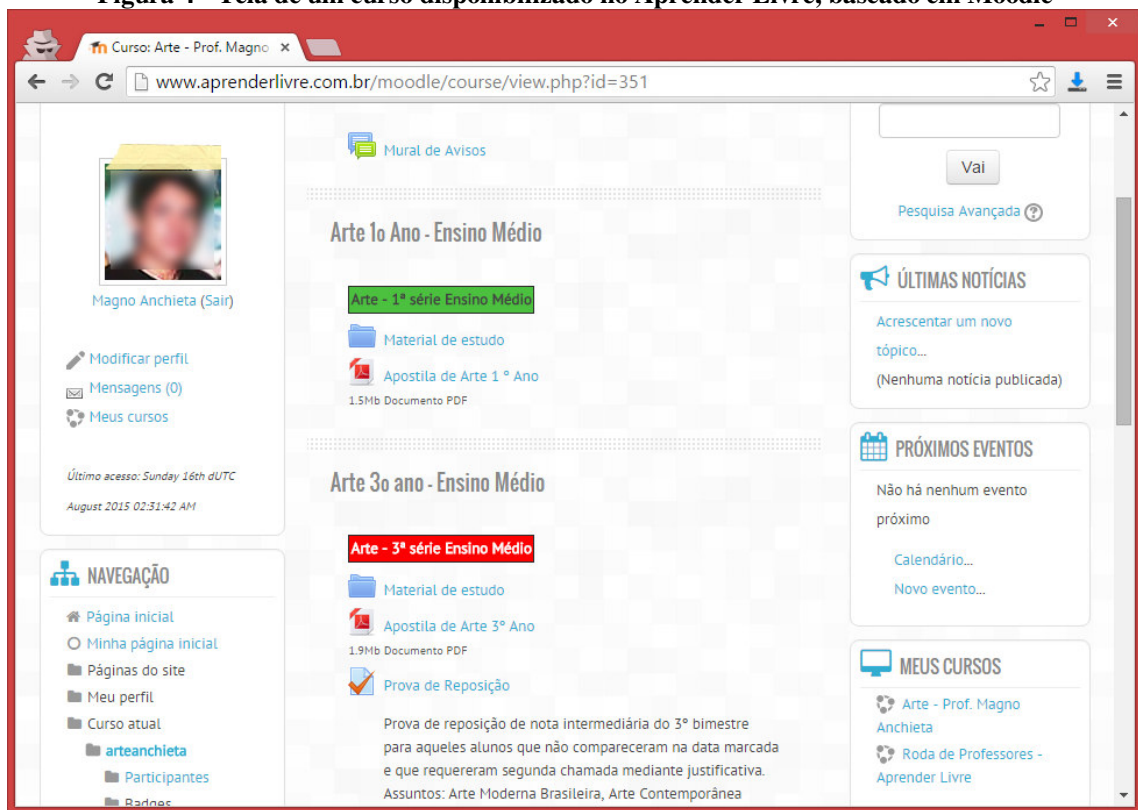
Figura 4 – Tela de um curso disponibilizado no Aprender Livre, baseado em Moodle

Curso: Arte - Prof. Magno ×

www.aprenderlivre.com.br/moodle/course/view.php?id=351

Magno Anchieta (Sair)

Modificar perfil
Mensagens (0)
Meus cursos

Último acesso: Sunday 16th dUTC August 2015 02:31:42 AM

NAVEGAÇÃO
Página inicial
Minha página inicial
Páginas do site
Meu perfil
Curso atual
arteanchieta
Participantes
Badges

Mural de Avisos

Arte 1o Ano - Ensino Médio

Arte - 1ª série Ensino Médio
Material de estudo
Apostila de Arte 1 º Ano
1.5Mb Documento PDF

Arte 3o ano - Ensino Médio

Arte - 3ª série Ensino Médio
Material de estudo
Apostila de Arte 3º Ano
1.9Mb Documento PDF
Prova de Reposição

Prova de reposição de nota intermediária do 3º bimestre para aqueles alunos que não compareceram na data marcada e que requereram segunda chamada mediante justificativa. Assuntos: Arte Moderna Brasileira, Arte Contemporânea

Vai
Pesquisa Avançada

ÚLTIMAS NOTÍCIAS
Acrescentar um novo tópico...
(Nenhuma notícia publicada)

PRÓXIMOS EVENTOS
Não há nenhum evento próximo
Calendário...
Novo evento...

MEUS CURSOS
Arte - Prof. Magno Anchieta
Roda de Professores - Aprender Livre